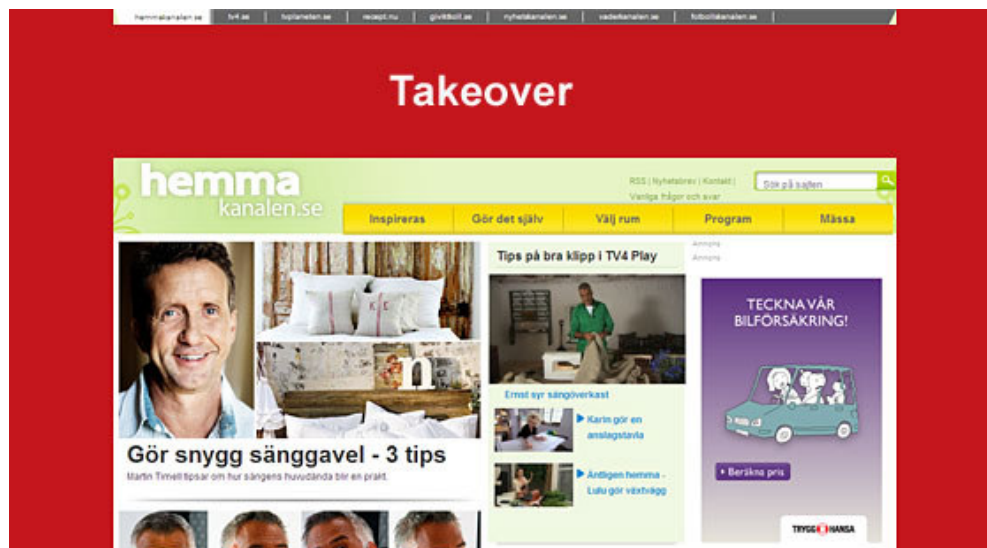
hemmakanalen.se | tv4.se | toplanet.se | recept.nu | givkl.se | nyhetskanalen.se | vaderkanalen.se | fotbollskanalen.se

Takeover

hemma kanalen.se

RSS | Nyhetsbrev | Kontakt | Vanliga frågor och svar

Sök på sajten

Inspireras | Gör det själv | Välj rum | Program | Mässa

Tips på bra klipp i TV4 Play

Annons

Annons

Ernst syr sängöverkast

Karin gör en anslagstavla

Äntligen hemma - Lulu gör växtvägg

TECKNA VÅR BILFÖRSÄKRING!

Beräkna pris

TRYGG HANSA

Gör snygg sänggavel - 3 tips

Martin Timell tipsar om hur sängens huvudände blir en pråkt.